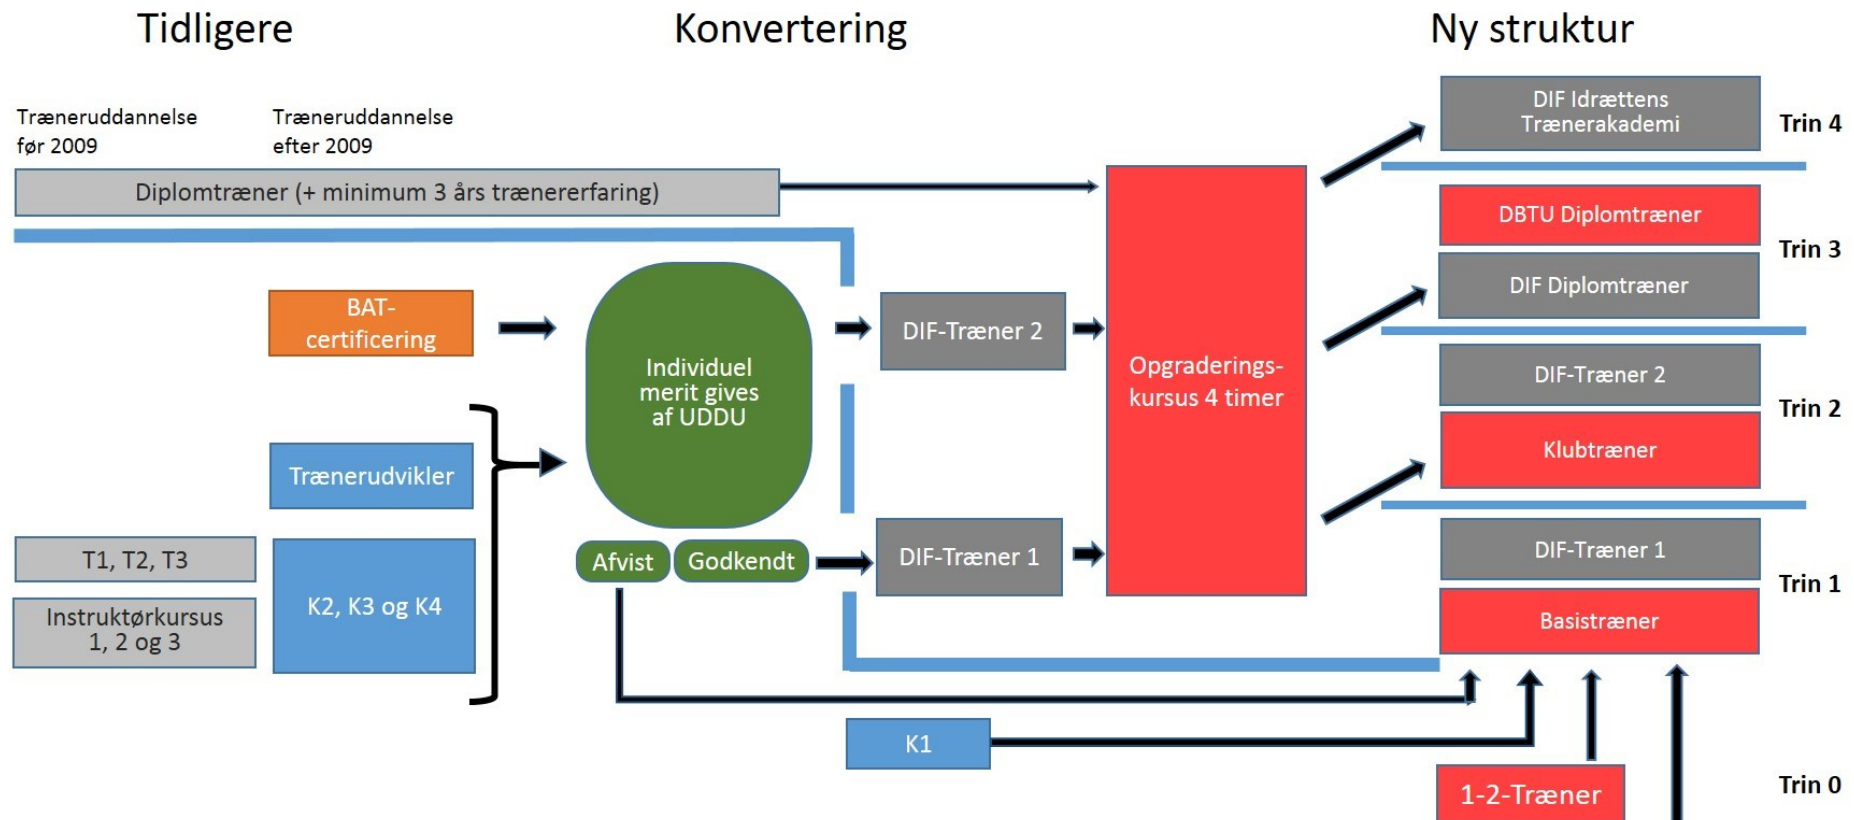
Tidligere

Konvertering

Ny struktur

Træneruddannelse før 2009

Træneruddannelse efter 2009

Diplomtræner (+ minimum 3 års trænererfaring)

BAT-certificering

Individuel merit gives af UDDU

Trænerudvikler

T1, T2, T3

Instruktørkursus 1, 2 og 3

K2, K3 og K4

Afvist

Godkendt

DIF-Træner 2

DIF-Træner 1

Opgraderings-kursus 4 timer

DIF Idrættens Trænerakademi

Trin 4

DBTU Diplomtræner

Trin 3

DIF Diplomtræner

DIF-Træner 2

Trin 2

Klubtræner

DIF-Træner 1

Trin 1

Basistræner

K1

1-2-Træner

Trin 0